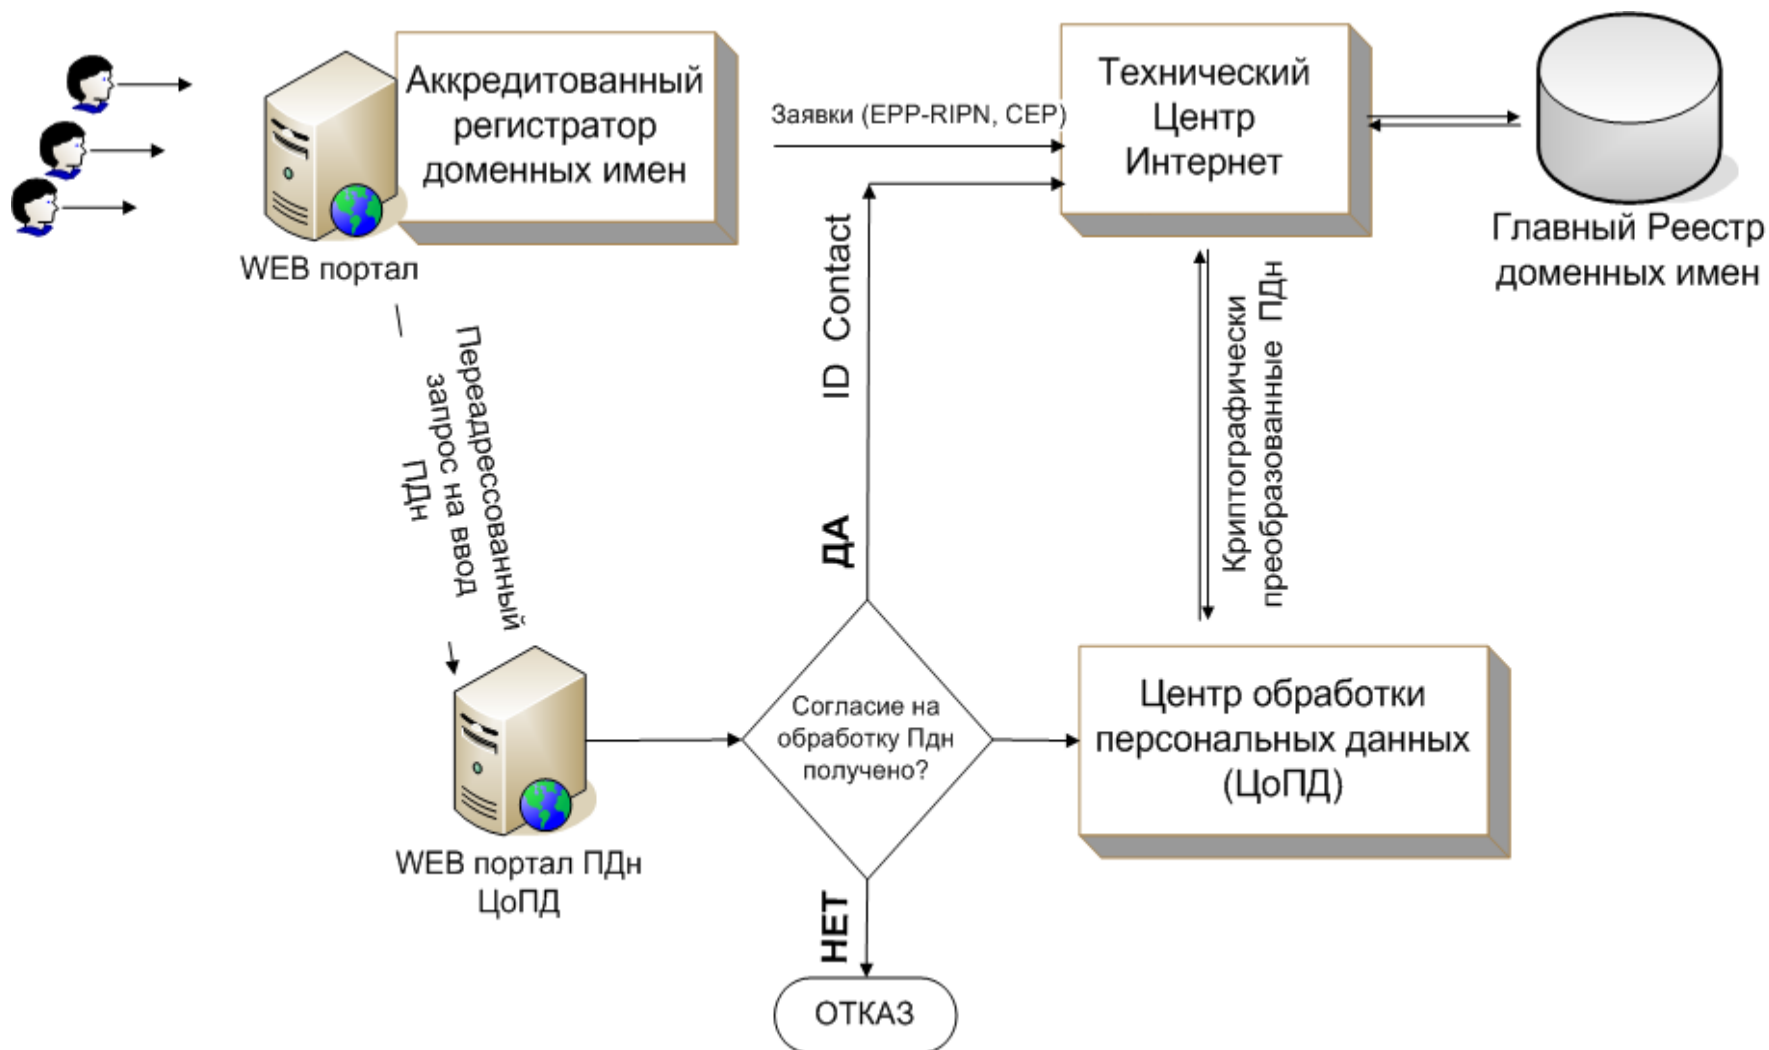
Аккредитованный регистратор доменных имен

WEB портал

Заявки (EPP-RIPN, CEP)

Технический Центр Интернет

Главный Реестр доменных имен

ID Contact

Переадресованный запрос на ввод ПДн

Криптографически преобразованные ПДн

ДА

Согласие на обработку Пдн получено?

Центр обработки персональных данных (ЦоПД)

WEB портал ПДн ЦоПД

НЕТ

ОТКАЗ